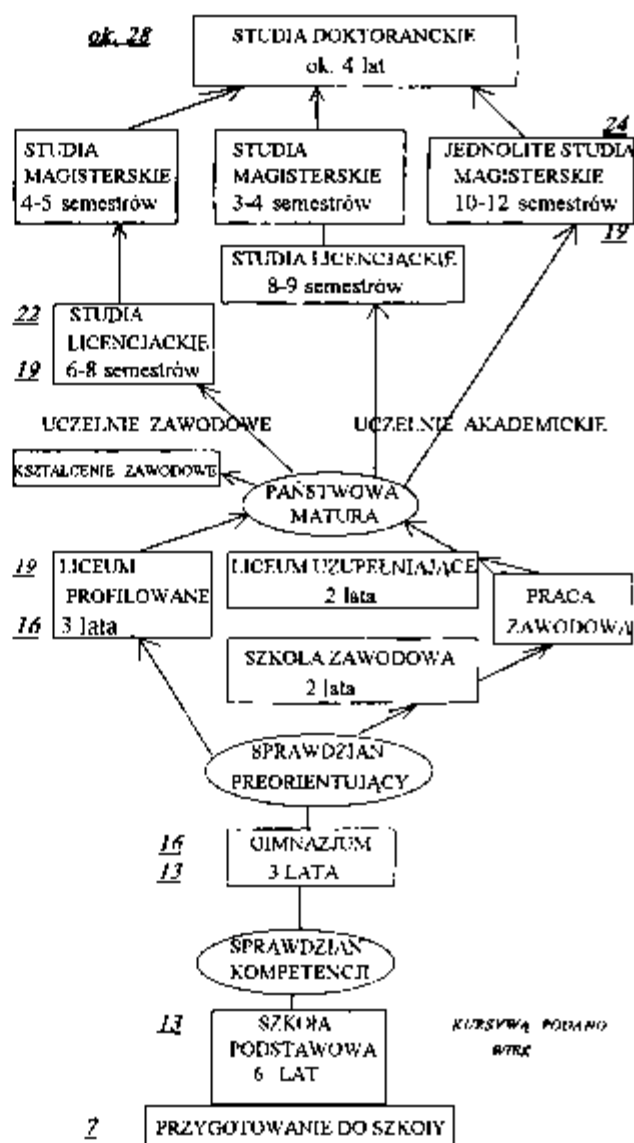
ok. 28

STUDIA DOKTORANCKIE
ok. 4 lat

24

STUDIA MAGISTERSKIE
4-5 semestrów

STUDIA MAGISTERSKIE
3-4 semestrów

JEDNOLITE STUDIA MAGISTERSKIE
10-12 semestrów

19

STUDIA LICENCJACKIE
8-9 semestrów

22

STUDIA LICENCJACKIE
6-8 semestrów

19

UCZELNIE ZAWODOWE

UCZELNIE AKADEMICKIE

KSZTAŁCENIE ZAWODOWE

PAŃSTWOWA MATURA

19

LICEUM PROFILOWANE
3 lata

16

LICEUM UZUPEŁNIAJĄCE
2 lata

PRACA ZAWODOWA

SZKOŁA ZAWODOWA
2 lata

SPRAWDZIAN PREORIENTUJĄCY

16
13

GIMNAZJUM
3 LATA

SPRAWDZIAN KOMPETENCJI

13

SZKOŁA PODSTAWOWA
6 LAT

KURSYWĄ PODANO WIEK

7

PRZYGOTOWANIE DO SZKOŁY